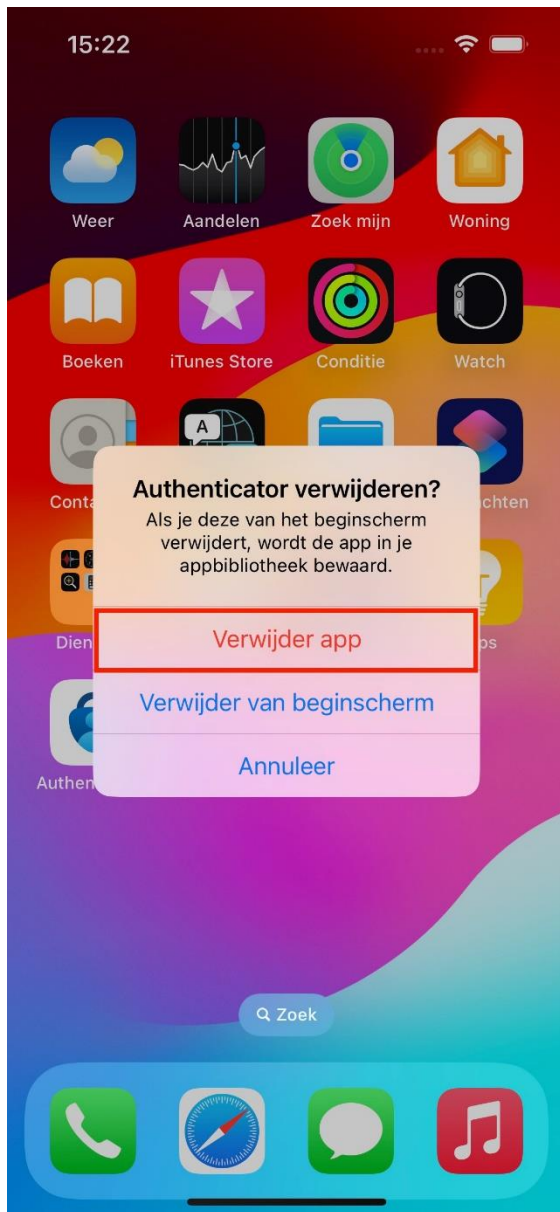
15:22

Weer
Aandelen
Zoek mijn
Woning

Boeken
iTunes Store
Conditie
Watch

Conta
A
chten

Dien
ps

Authen

Authenticator verwijderen?
Als je deze van het beginscherm verwijdert, wordt de app in je appbibliotheek bewaard.

Verwijder app
Verwijder van beginscherm
Annuleer

Zoek